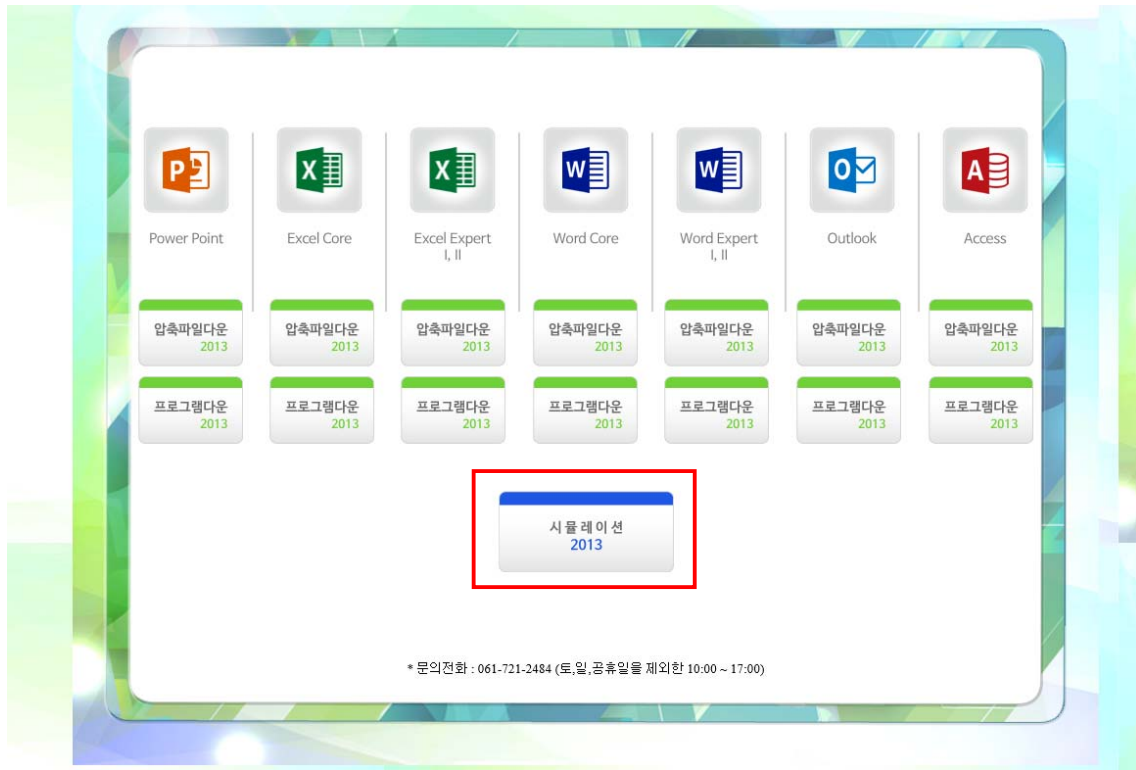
P
Power Point
압축파일다운
2013
프로그램다운
2013

X
Excel Core
압축파일다운
2013
프로그램다운
2013

X
Excel Expert
I, II
압축파일다운
2013
프로그램다운
2013

W
Word Core
압축파일다운
2013
프로그램다운
2013

W
Word Expert
I, II
압축파일다운
2013
프로그램다운
2013

O
Outlook
압축파일다운
2013
프로그램다운
2013

A
Access
압축파일다운
2013
프로그램다운
2013

시뮬레이션
2013

* 문의전화 : 061-721-2484 (토,일,공휴일을 제외한 10:00 ~ 17:00)